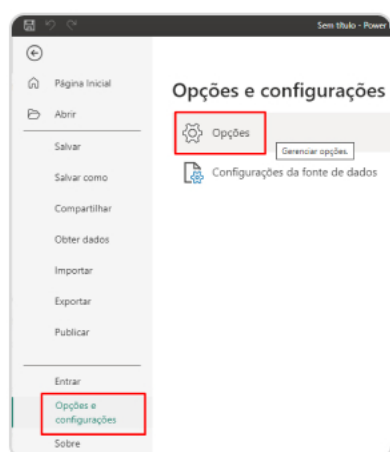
Sem título - Power

Página Inicial
Abrir
Salvar
Salvar como
Compartilhar
Obter dados
Importar
Exportar
Publicar
Entrar
Opções e configurações
Sobre

Opções e configurações

Opções
Gerenciar opções.
Configurações da fonte de dados